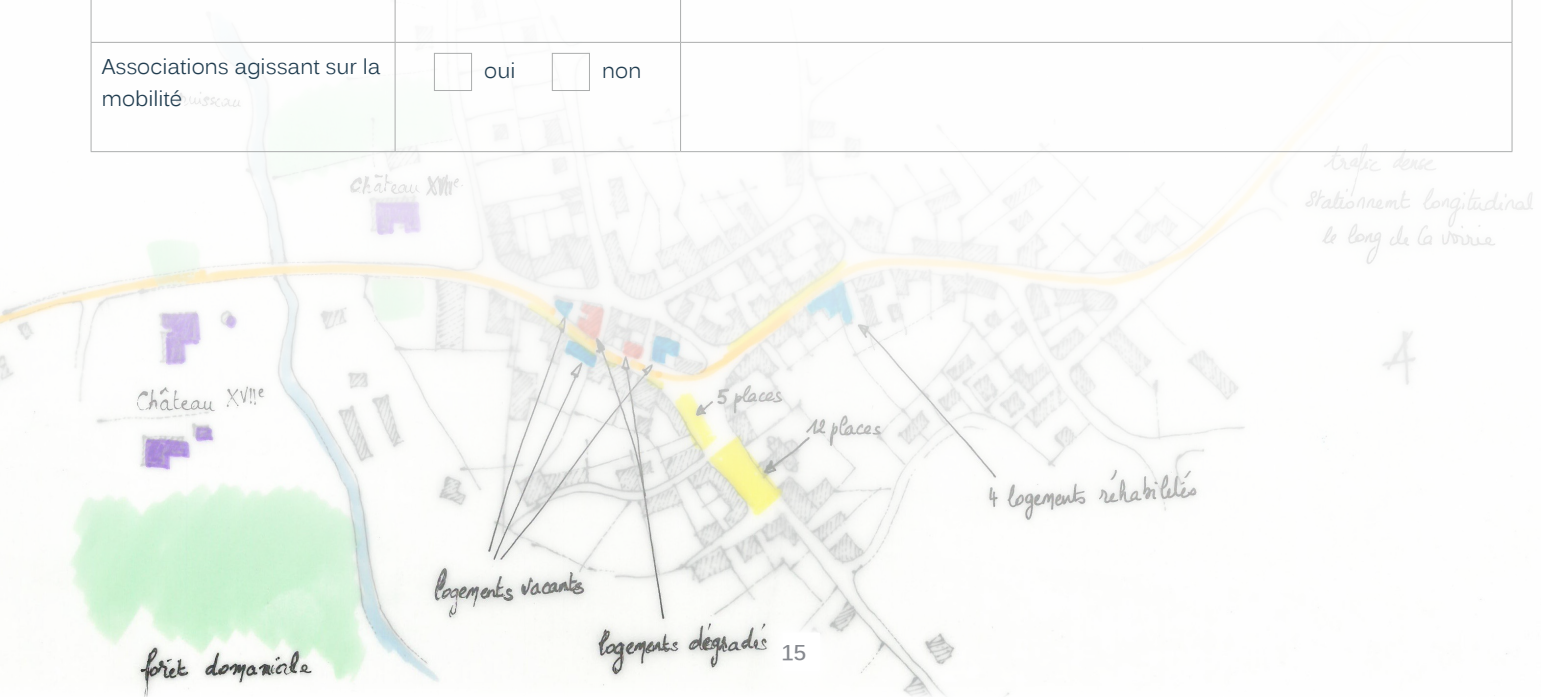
| | | |
|---|---|---|
| Associations agissant sur la mobilité | oui non | |

Château XVIIe

trafic dense
stationnement longitudinal le long de la voirie

Château XVIIe

5 places

12 places

4 logements réhabilités

logements vacants

logements dégradés

forêt domaniale

15